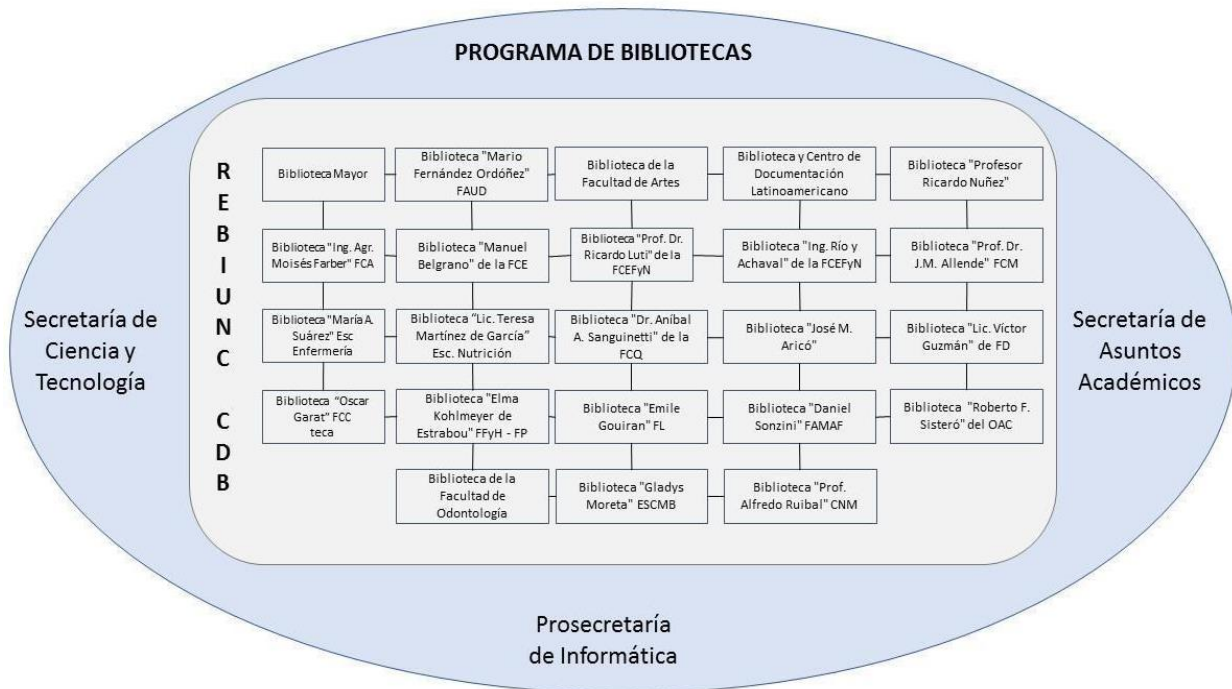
PROGRAMA DE BIBLIOTECAS

Secretaría de Ciencia y Tecnología

R E B I U N C

C D B

Biblioteca Mayor

Biblioteca "Mario Fernández Ordóñez" FAUD

Biblioteca de la Facultad de Artes

Biblioteca y Centro de Documentación Latinoamericano

Biblioteca "Profesor Ricardo Nuñez"

Biblioteca "Ing. Agr. Moisés Farber" FCA

Biblioteca "Manuel Belgrano" de la FCE

Biblioteca "Prof. Dr. Ricardo Luti" de la FCEFyN

Biblioteca "Ing. Río y Achaval" de la FCEFyN

Biblioteca "Prof. Dr. J.M. Allende" FCM

Biblioteca "María A. Suárez" Esc Enfermería

Biblioteca "Lic. Teresa Martínez de García" Esc. Nutrición

Biblioteca "Dr. Aníbal A. Sanguinetti" de la FCQ

Biblioteca "José M. Aricó"

Biblioteca "Lic. Víctor Guzmán" de FD

Biblioteca "Oscar Garat" FCC teca

Biblioteca "Elma Kohlmeyer de Estrabou" FFyH - FP

Biblioteca "Emile Gouiran" FL

Biblioteca "Daniel Sonzini" FAMAF

Biblioteca "Roberto F. Sisteró" del OAC

Biblioteca de la Facultad de Odontología

Biblioteca "Gladys Moreta" ESCMB

Biblioteca "Prof. Alfredo Ruibal" CNM

Secretaría de Asuntos Académicos

Prosecretaría de Informática